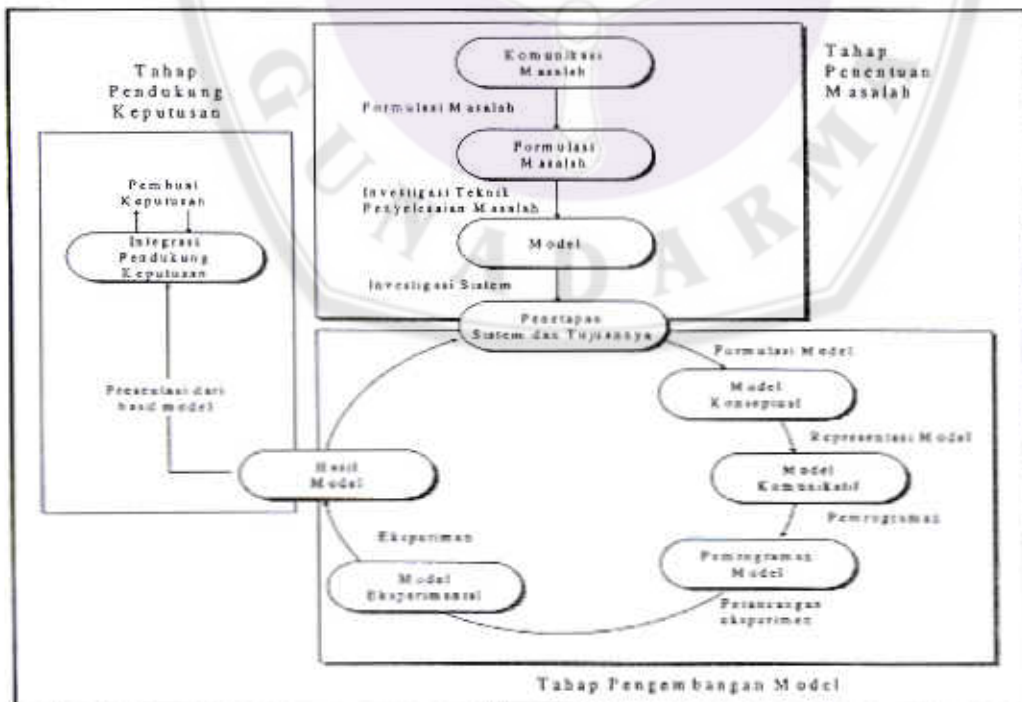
Tahap Pendukung Keputusan

Pembuat Keputusan

Integrasi Pendukung Keputusan

Penerjemahan dari hasil model

Komunikasi Masalah

Formulasi Masalah

Formulasi Masalah

Investigasi Teknik Penyelesaian Masalah

Model

Investigasi Sistem

Tahap Penentuan Masalah

Penetapan Sistem dan Tujuannya

Formulasi Model

Model Konseptual

Representasi Model

Model Komunikatif

Pemrograman

Pemrograman Model

Perancangan eksperimen

Model Eksperimental

Eksperimen

Hasil Model

Tahap Pengembangan Model